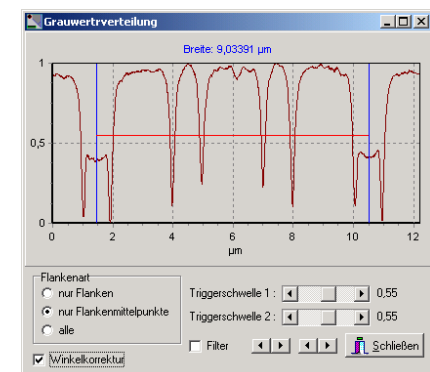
Grauwertrverteilung

Breite: 9,03391 µm

1
0,5
0

0 2 4 6 8 10 12
µm

Flankenart
nur Flanken
nur Flankenmittelpunkte
alle

Winkelkorrektur

Triggerschwelle 1 : 0,55
Triggerschwelle 2 : 0,55

Filter

Schließen